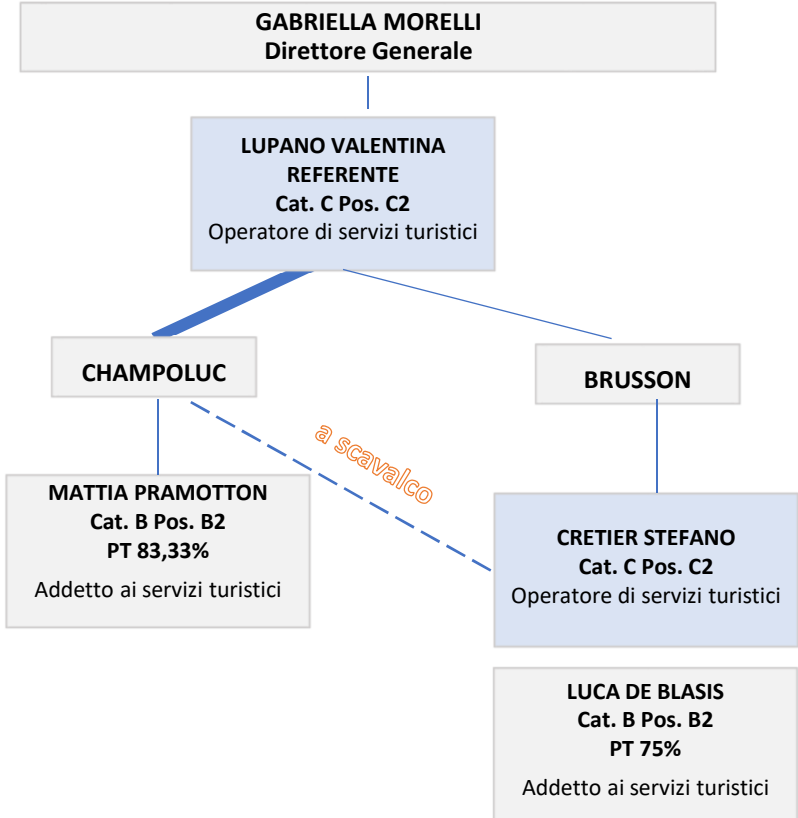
GABRIELLA MORELLI
Direttore Generale

LUPANO VALENTINA
REFERENTE
Cat. C Pos. C2
Operatore di servizi turistici

CHAMPOLUC

BRUSSON

a scavalco

MATTIA PRAMOTTON
Cat. B Pos. B2
PT 83,33%
Addetto ai servizi turistici

CRETIER STEFANO
Cat. C Pos. C2
Operatore di servizi turistici

LUCA DE BLASIS
Cat. B Pos. B2
PT 75%
Addetto ai servizi turistici